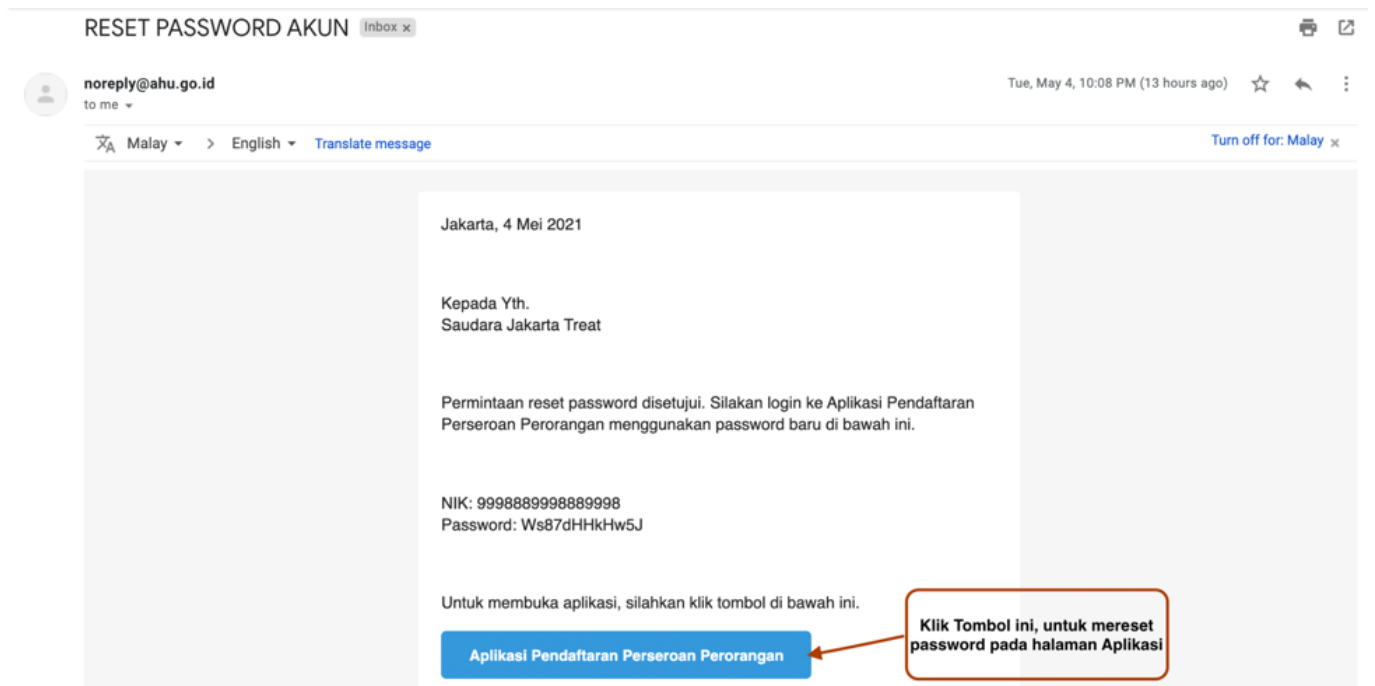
RESET PASSWORD AKUN Inbox ×

noreply@ahu.go.id
to me

Tue, May 4, 10:08 PM (13 hours ago)

Malay > English Translate message

Turn off for: Malay ×

Jakarta, 4 Mei 2021

Kepada Yth.
Saudara Jakarta Treat

Permintaan reset password disetujui. Silakan login ke Aplikasi Pendaftaran Perseroan Perorangan menggunakan password baru di bawah ini.

NIK: 9998889998889998
Password: Ws87dHHkHw5J

Untuk membuka aplikasi, silahkan klik tombol di bawah ini.

Aplikasi Pendaftaran Perseroan Perorangan

Klik Tombol ini, untuk mereset password pada halaman Aplikasi